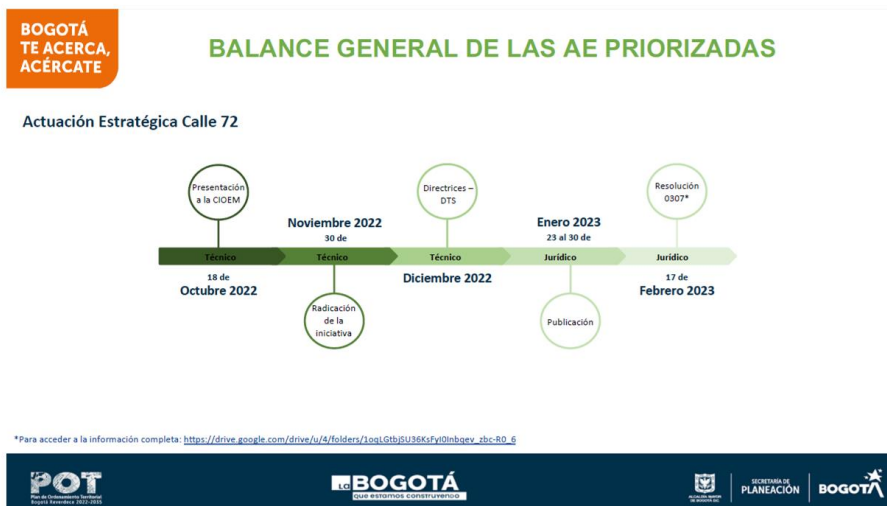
BOGOTÁ TE ACERCA, ACÉRCATE

BALANCE GENERAL DE LAS AE PRIORIZADAS

Actuación Estratégica Calle 72

Presentación a la CIOEM

Directrices – DTS

Resolución 0307*

Noviembre 2022
30 de

Enero 2023
23 al 30 de

Técnico | Técnico | Técnico | Jurídico | Jurídico

18 de
Octubre 2022

Diciembre 2022

17 de
Febrero 2023

Radicación de la iniciativa

Publicación

*Para acceder a la información completa: https://drive.google.com/drive/u/4/folders/1oqLGtbjSU36KsFyI0Inbqev_zbc-R0_6

POT Plan de Ordenamiento Territorial Bogotá Reverdece 2022-2035

LA BOGOTÁ que estamos construyendo

ALCALDÍA MAYOR DE BOGOTÁ D.C.

SECRETARÍA DE PLANEACIÓN

BOGOTÁ